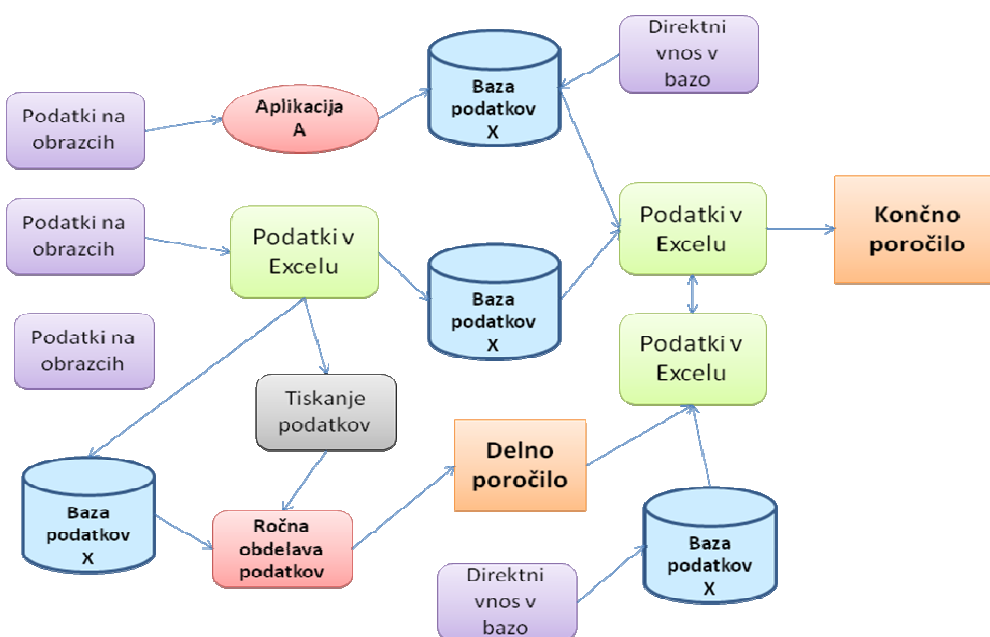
Direktni vnos v bazo

Podatki na obrazcih

Aplikacija A

Baza podatkov X

Podatki na obrazcih

Podatki v Excelu

Podatki v Excelu

Končno poročilo

Baza podatkov X

Podatki na obrazcih

Podatki v Excelu

Tiskanje podatkov

Delno poročilo

Baza podatkov X

Ročna obdelava podatkov

Baza podatkov X

Direktni vnos v bazo